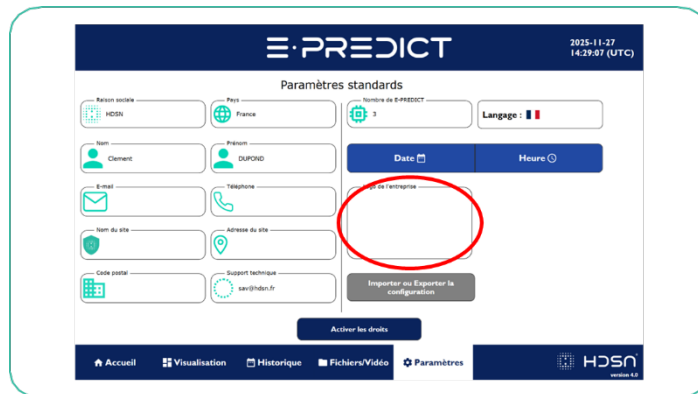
E·PREDICT

2025-11-27
14:29:07 (UTC)

Paramètres standards

Raison sociale
HDSN

Pays
France

Nombre de E-PREDICT
3

Langage :

Nom
Clement

Prénom
DUPOND

Date

Heure

E-mail

Téléphone

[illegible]go de l'entreprise

Nom du site

Adresse du site

Code postal

Support technique
sav@hdsn.fr

Importer ou Exporter la configuration

Activer les droits

Accueil
Visualisation
Historique
Fichiers/Vidéo
Paramètres

HDSN
version 4.0